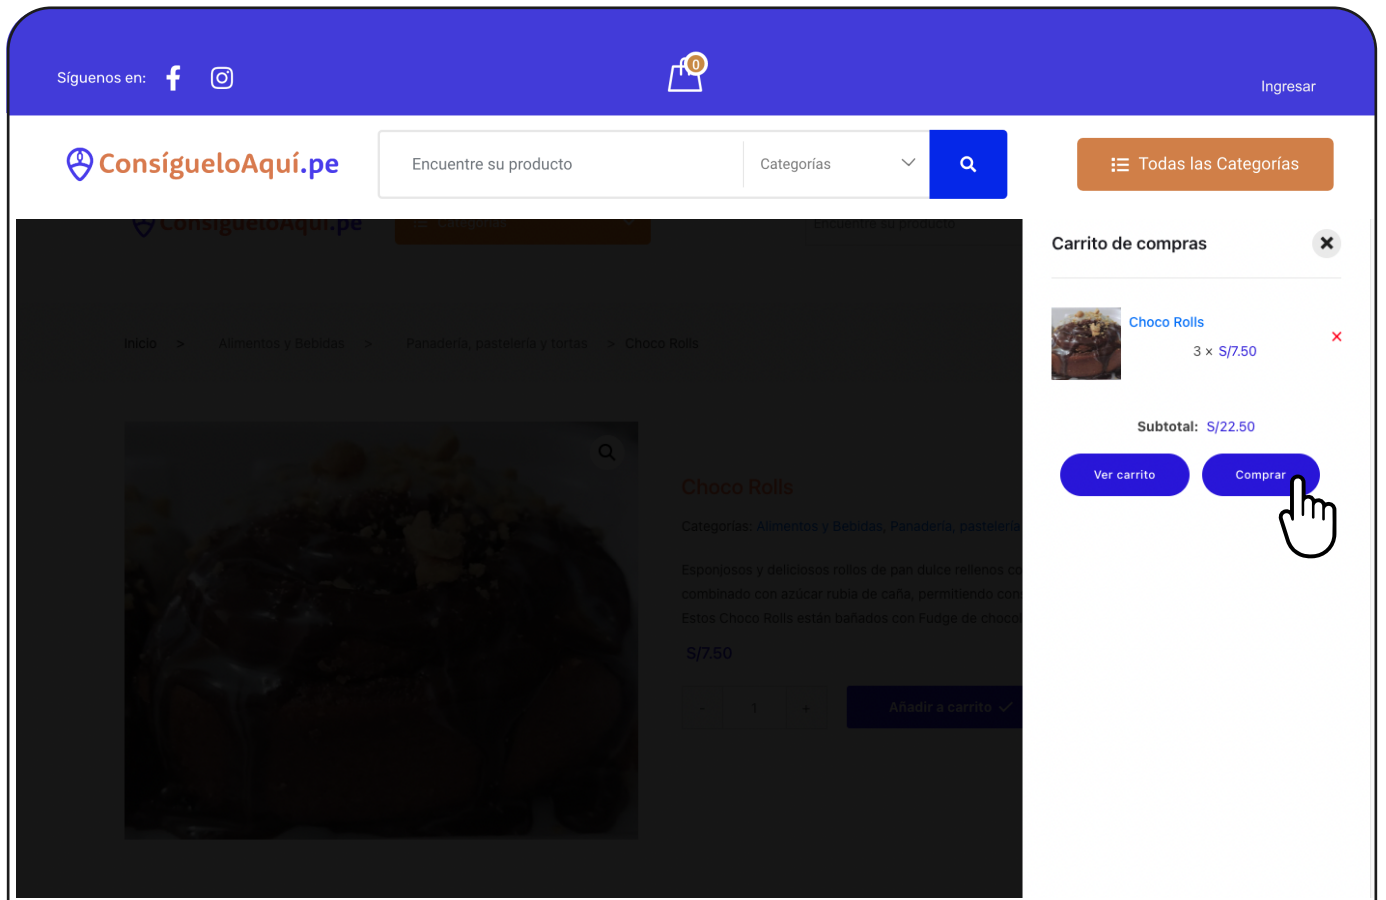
Síguenos en:

0

Ingresar

ConsígueloAquí.pe

Encuentre su producto

Categorías

Todas las Categorías

ConsígueloAquí.pe

Encuentre su producto

Inicio > Alimentos y Bebidas > Panadería, pastelería y tortas > Choco Rolls

Choco Rolls

Categorías: Alimentos y Bebidas, Panadería, pastelería

Esponjosos y deliciosos rollos de pan dulce rellenos co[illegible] combinado con azúcar rubia de caña, permitiendo con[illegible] Estos Choco Rolls están bañados con Fudge de chocol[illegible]

S/7.50

- 1 +

Añadir a carrito

Carrito de compras

Choco Rolls

3 × S/7.50

Subtotal: S/22.50

Ver carrito

Comprar